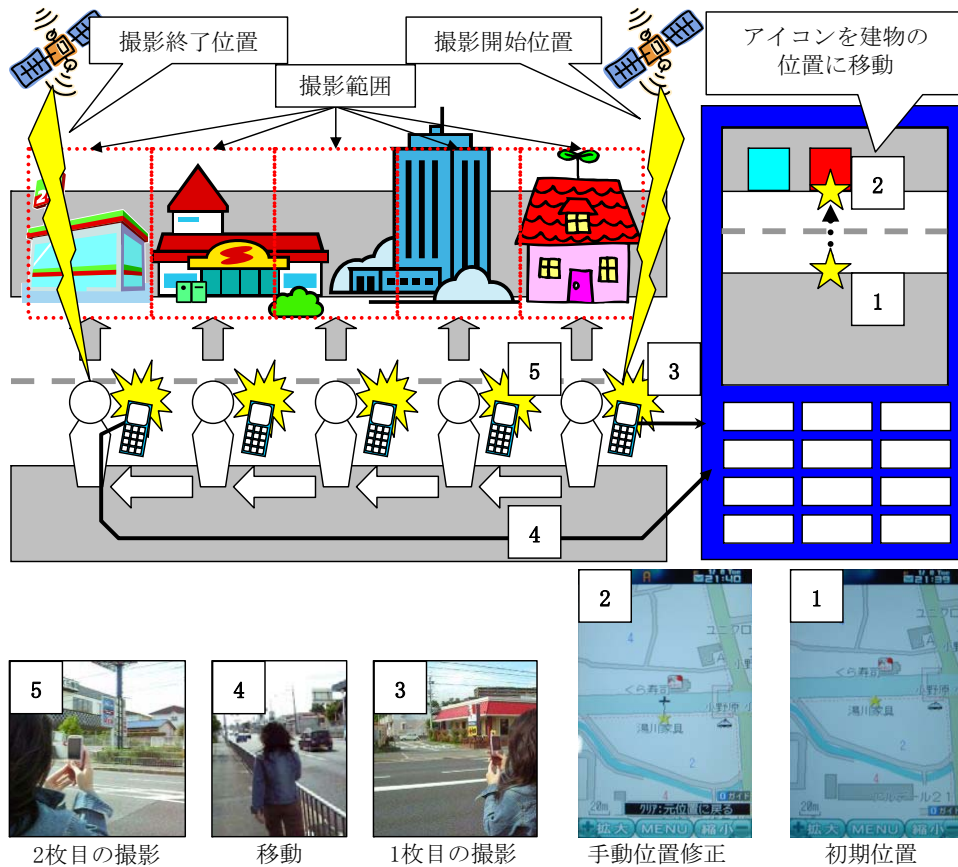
撮影終了位置

撮影開始位置

撮影範囲

アイコンを建物の位置に移動

2

1

5

3

4

2

21:40

ユニクロ

くら寿司

小野原

湯川家具

クリア:元位置に戻る

Dガイド

拡大 MENU 縮小

1

21:39

ユニクロ

くら寿司

小野原

湯川家具

Dガイド

拡大 MENU 縮小

5

4

3

2枚目の撮影

移動

1枚目の撮影

手動位置修正

初期位置